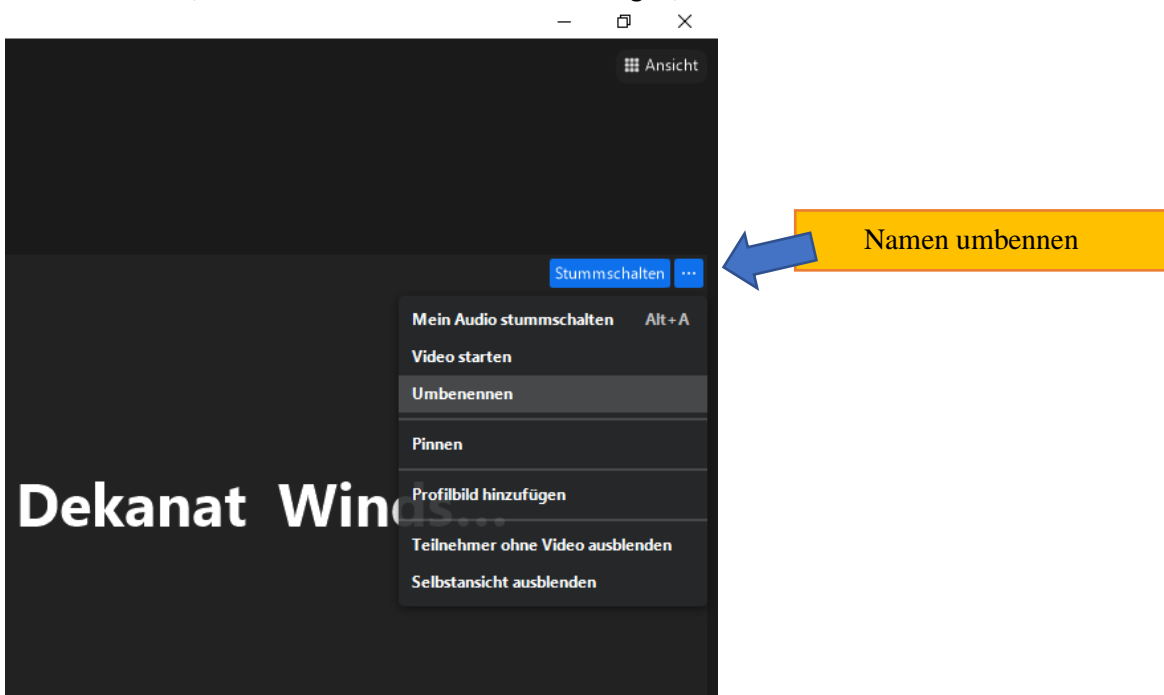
Ansicht

Stummschalten ···

Namen umbennen

Mein Audio stummschalten Alt+A
Video starten
Umbenennen
Pinnen
Profilbild hinzufügen
Teilnehmer ohne Video ausblenden
Selbstansicht ausblenden

Dekanat Winds...